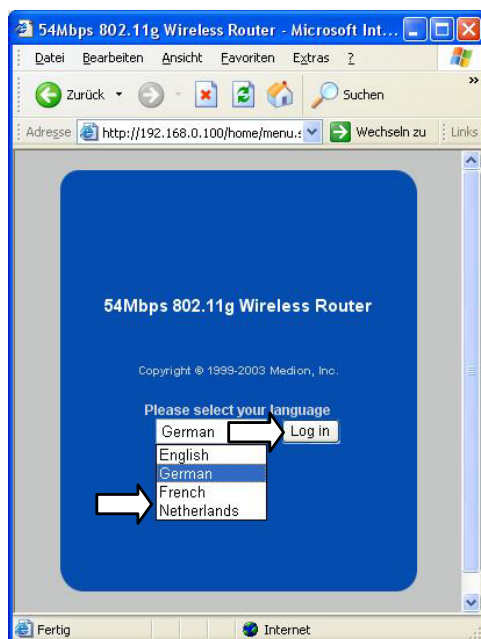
54Mbps 802.11g Wireless Router - Microsoft Int...

Datei Bearbeiten Ansicht Favoriten Extras ?

Zurück Suchen

Adresse http://192.168.0.100/home/menu.s Wechseln zu Links

54Mbps 802.11g Wireless Router

Copyright © 1999-2003 Medion, Inc.

Please select your language

German Log in

English
German
French
Netherlands

Fertig Internet